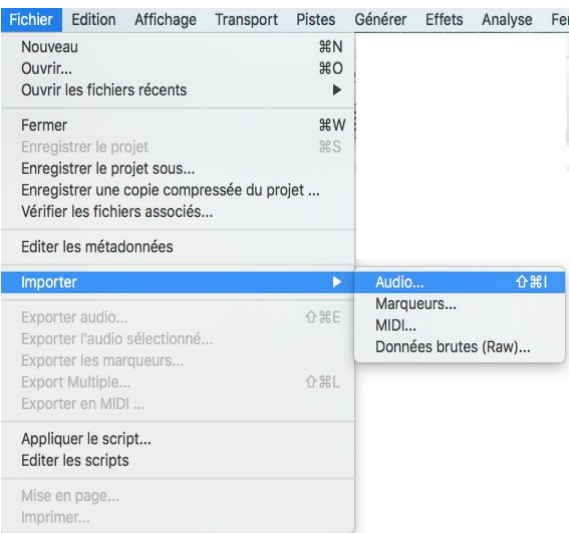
Fichier Edition Affichage Transport Pistes Générer Effets Analyse Fe

Nouveau ⌘N
Ouvrir... ⌘O
Ouvrir les fichiers récents ▶

Fermer ⌘W
Enregistrer le projet ⌘S
Enregistrer le projet sous...
Enregistrer une copie compressée du projet ...
Vérifier les fichiers associés...

Editer les métadonnées

Importer ▶

Exporter audio... ⇧⌘E
Exporter l'audio sélectionné...
Exporter les marqueurs...
Export Multiple... ⇧⌘L
Exporter en MIDI ...

Appliquer le script...
Editer les scripts

Mise en page...
Imprimer...

Audio... ⇧⌘I
Marqueurs...
MIDI...
Données brutes (Raw)...